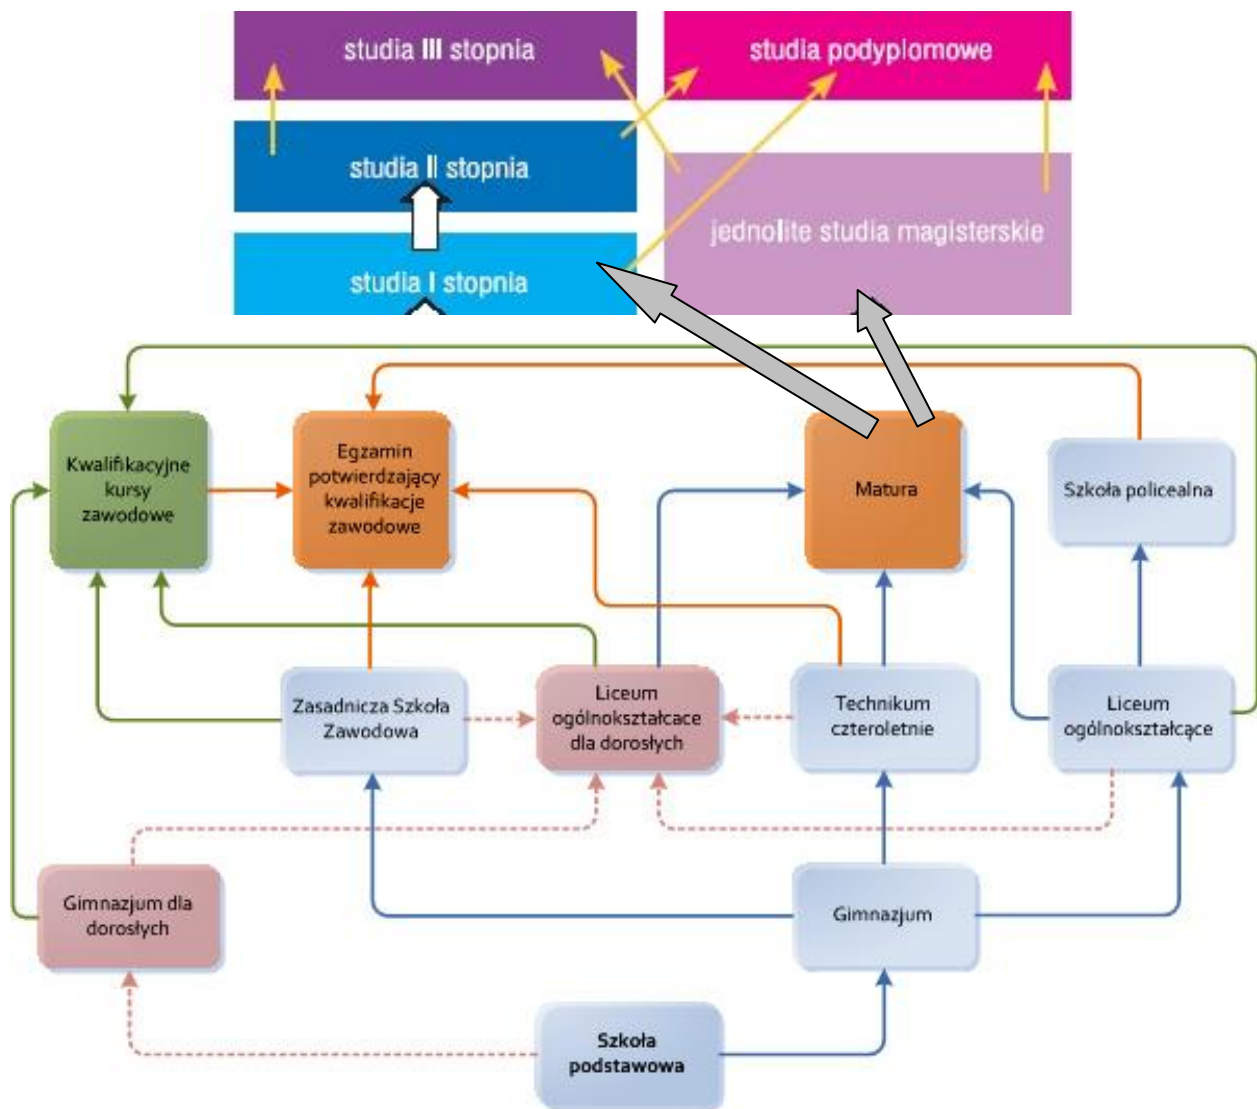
studia III stopnia

studia podyplomowe

studia II stopnia

jednolite studia magisterskie

studia I stopnia

Kwalifikacyjne kursy zawodowe

Egzamin potwierdzający kwalifikacje zawodowe

Matura

Szkoła policealna

Zasadnicza Szkoła Zawodowa

Liceum ogólnokształcące dla dorosłych

Technikum czteroletnie

Liceum ogólnokształcące

Gimnazjum dla dorosłych

Gimnazjum

Szkoła podstawowa